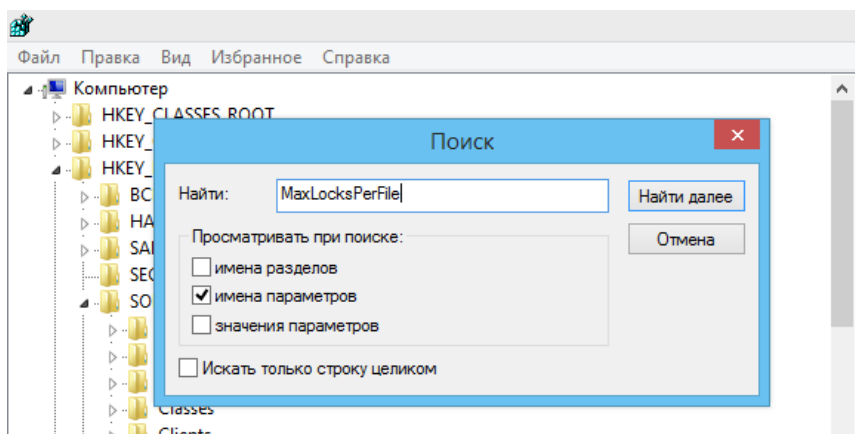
Файл Правка Вид Избранное Справка

Компьютер
HKEY_CLASSES_ROOT
HKEY_
HKEY_
BC
HA
SA
SEC
SO
Classes
Clients

Поиск

Найти: MaxLocksPerFile

Найти далее

Отмена

Просматривать при поиске:
имена разделов
имена параметров
значения параметров

Искать только строку целиком